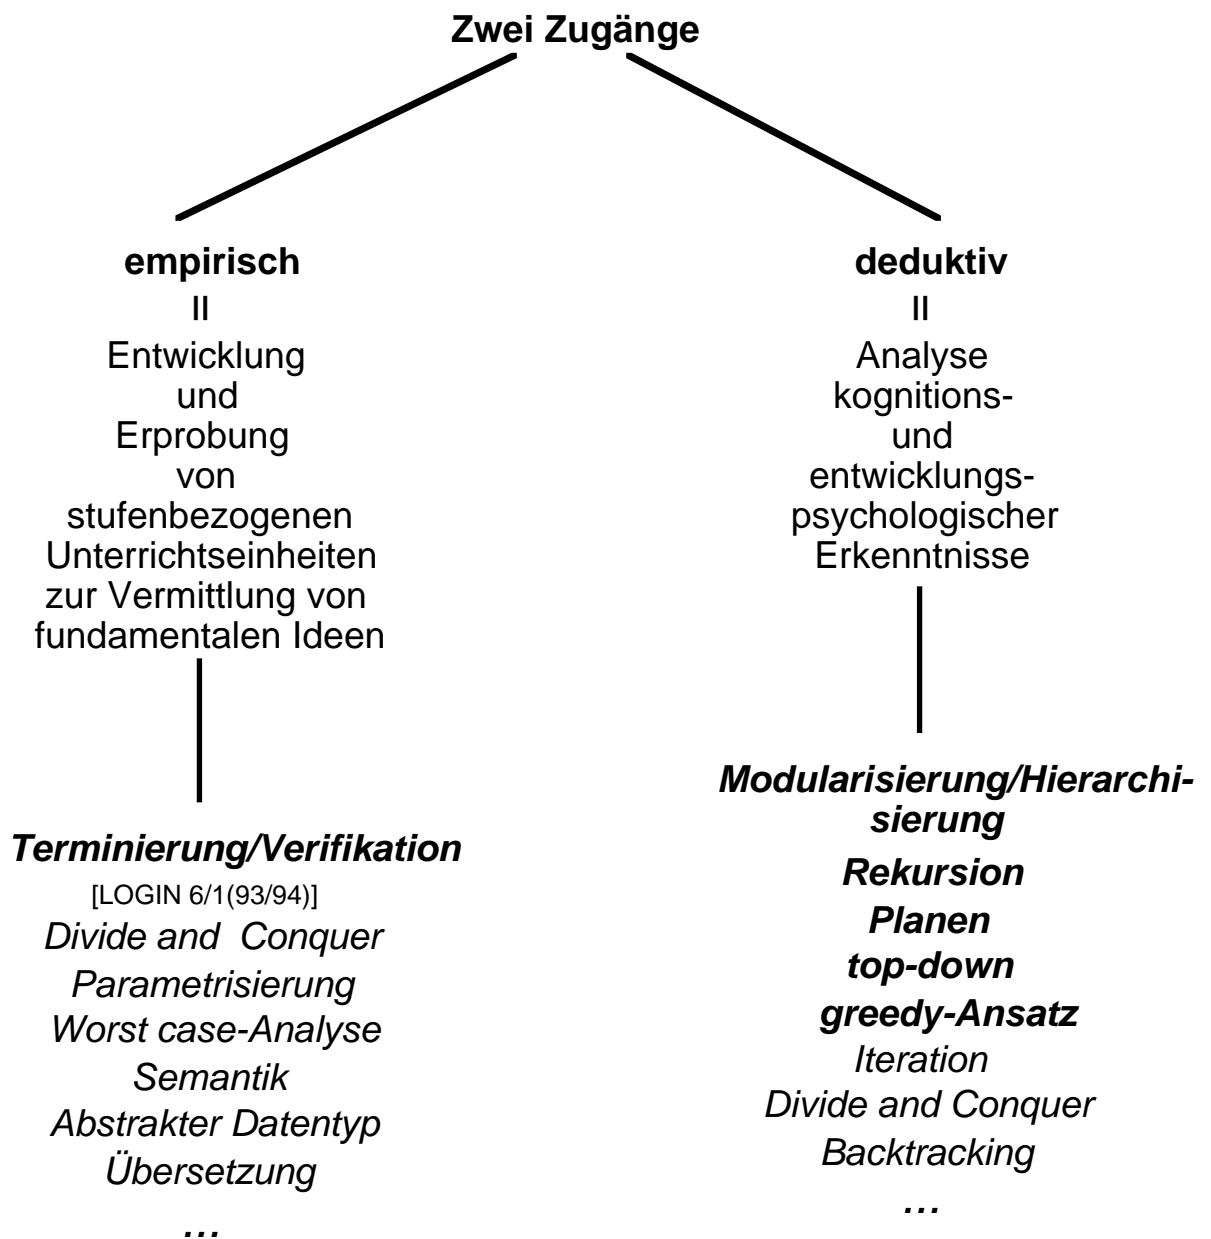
Zwei Zugänge

empirisch
II
Entwicklung und Erprobung von stufenbezogenen Unterrichtseinheiten zur Vermittlung von fundamentalen Ideen

Terminierung/Verifikation
[LOGIN 6/1(93/94)]
Divide and Conquer
Parametrisierung
Worst case-Analyse
Semantik
Abstrakter Datentyp
Übersetzung
...

deduktiv
II
Analyse kognitions- und entwicklungspsychologischer Erkenntnisse

Modularisierung/Hierarchisierung
Rekursion
Planen
top-down
greedy-Ansatz
Iteration
Divide and Conquer
Backtracking
...